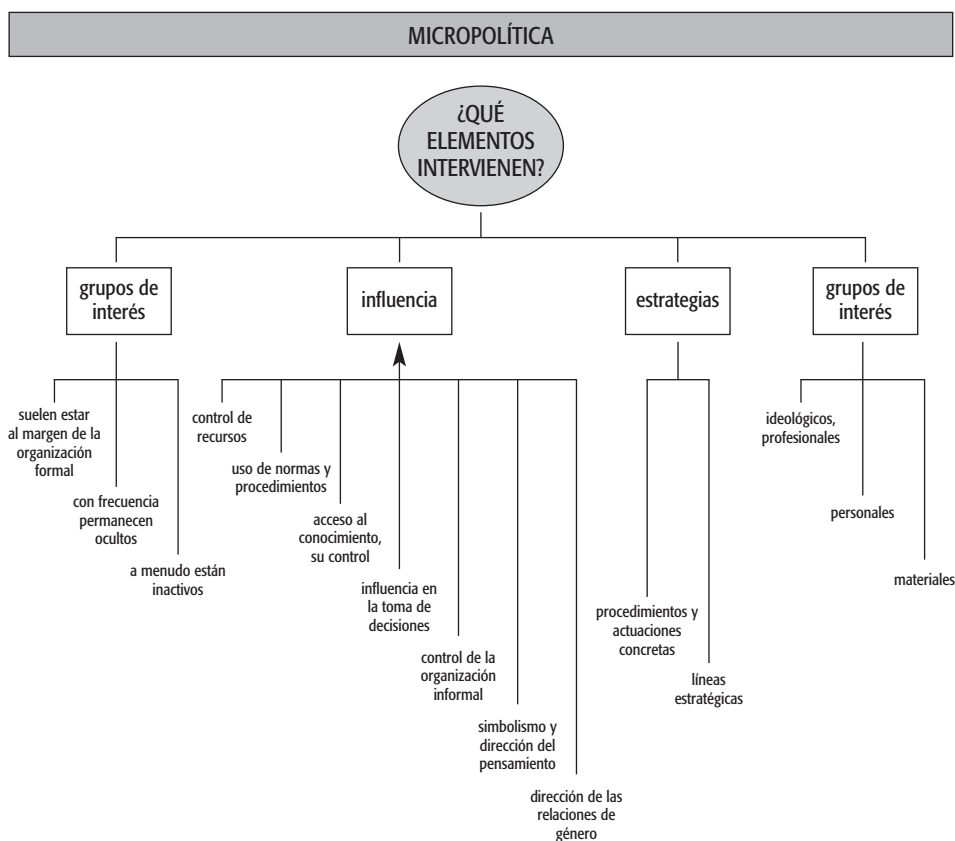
MICROPOLÍTICA

¿QUÉ ELEMENTOS INTERVIENEN?

grupos de interés

influencia

estrategias

grupos de interés

suelen estar al margen de la organización formal

con frecuencia permanecen ocultos

a menudo están inactivos

control de recursos

uso de normas y procedimientos

acceso al conocimiento, su control

influencia en la toma de decisiones

control de la organización informal

simbolismo y dirección del pensamiento

dirección de las relaciones de género

procedimientos y actuaciones concretas

líneas estratégicas

ideológicos, profesionales

personales

materiales